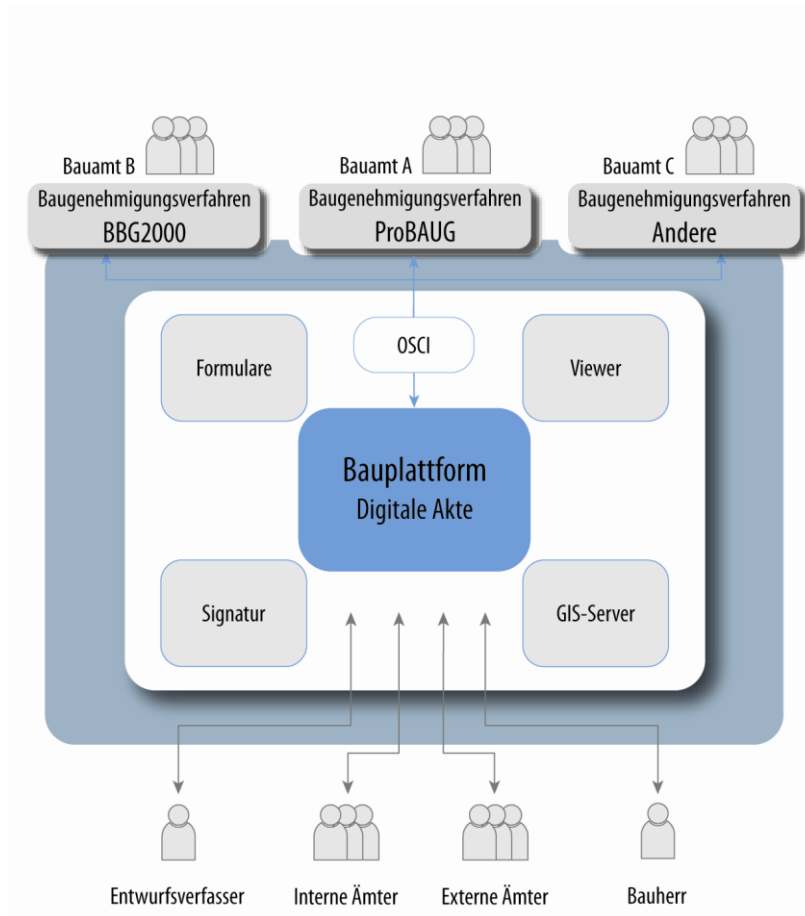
Bauamt B
Baugenehmigungsverfahren
BBG2000

Bauamt A
Baugenehmigungsverfahren
ProBAUG

Bauamt C
Baugenehmigungsverfahren
Andere

Formulare

OSCI

Viewer

Bauplattform
Digitale Akte

Signatur

GIS-Server

Entwurfsverfasser

Interne Ämter

Externe Ämter

Bauherr